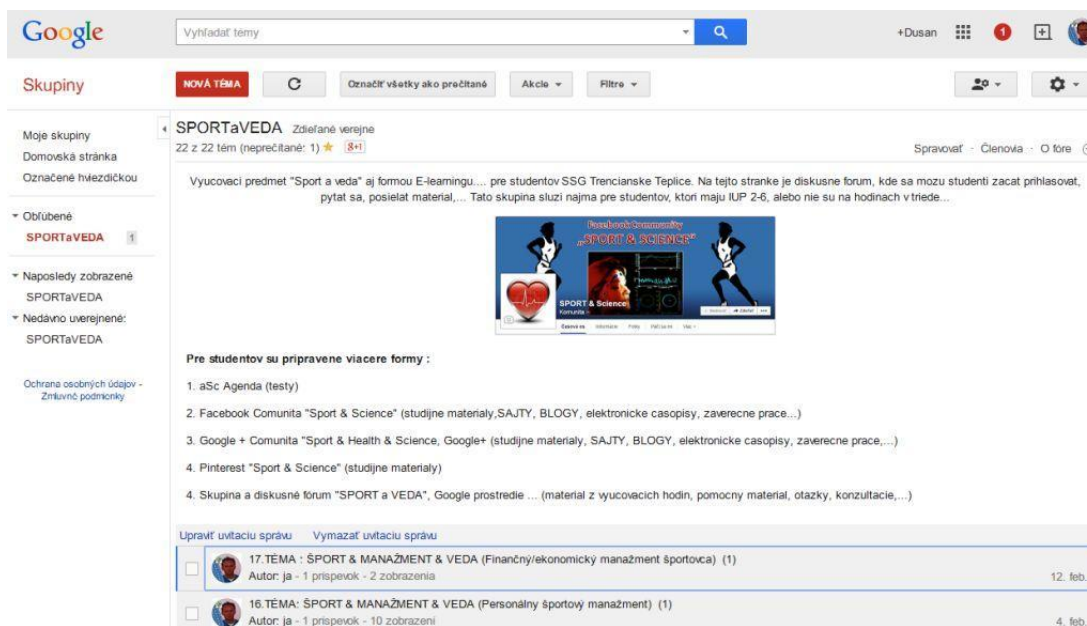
Google

Vyhľadať témy

+Dusan

1

Skupiny

NOVÁ TÉMA

Označiť všetky ako prečítané

Akcie

Filtre

Moje skupiny
Domovská stránka
Označené hviezdičkou

Obľúbené
SPORTaVEDA 1

Naposledy zobrazené
SPORTaVEDA
Nedávno uverejnené:
SPORTaVEDA

Ochrana osobných údajov - Zmluvné podmienky

SPORTaVEDA Zdieľané verejne
22 z 22 tém (neprečítané: 1) 8+1

Spravovať · Členovia · O fóre

Vyucovaci predmet "Sport a veda" aj formou E-learningu.... pre studentov SSG Trencianske Teplice. Na tejto stranke je diskusne forum, kde sa mozu studenti zacat prihlasovat, pytat sa, posielat material,... Tato skupina sluzi najma pre studentov, ktori maju IUP 2-6, alebo nie su na hodinach v triede...

Facebook Community
„SPORT & SCIENCE"
SPORT & Science
Komunita

Pre studentov su pripravene viacere formy :

1. aSc Agenda (testy)

2. Facebook Comunita "Sport & Science" (studijne materialy,SAJTY, BLOGY, elektronicke casopisy, zaverecne prace...)

3. Google + Comunita "Sport & Health & Science, Google+ (studijne materialy, SAJTY, BLOGY, elektronicke casopisy, zaverecne prace,...)

4. Pinterest "Sport & Science" (studijne materialy)

4. Skupina a diskusné fórum "SPORT a VEDA", Google prostredie ... (material z vyucovacich hodin, pomocny material, otazky, konzultacie,...)

Upraviť uvítaciu správu Vymazať uvítaciu správu

17.TÉMA : ŠPORT & MANAŽMENT & VEDA (Finančný/ekonomický manažment športovca) (1)
Autor: ja - 1 príspevok - 2 zobrazenia
12. feb.

16.TÉMA: ŠPORT & MANAŽMENT & VEDA (Personálny športový manažment) (1)
Autor: ja - 1 príspevok - 10 zobrazení
4. feb.